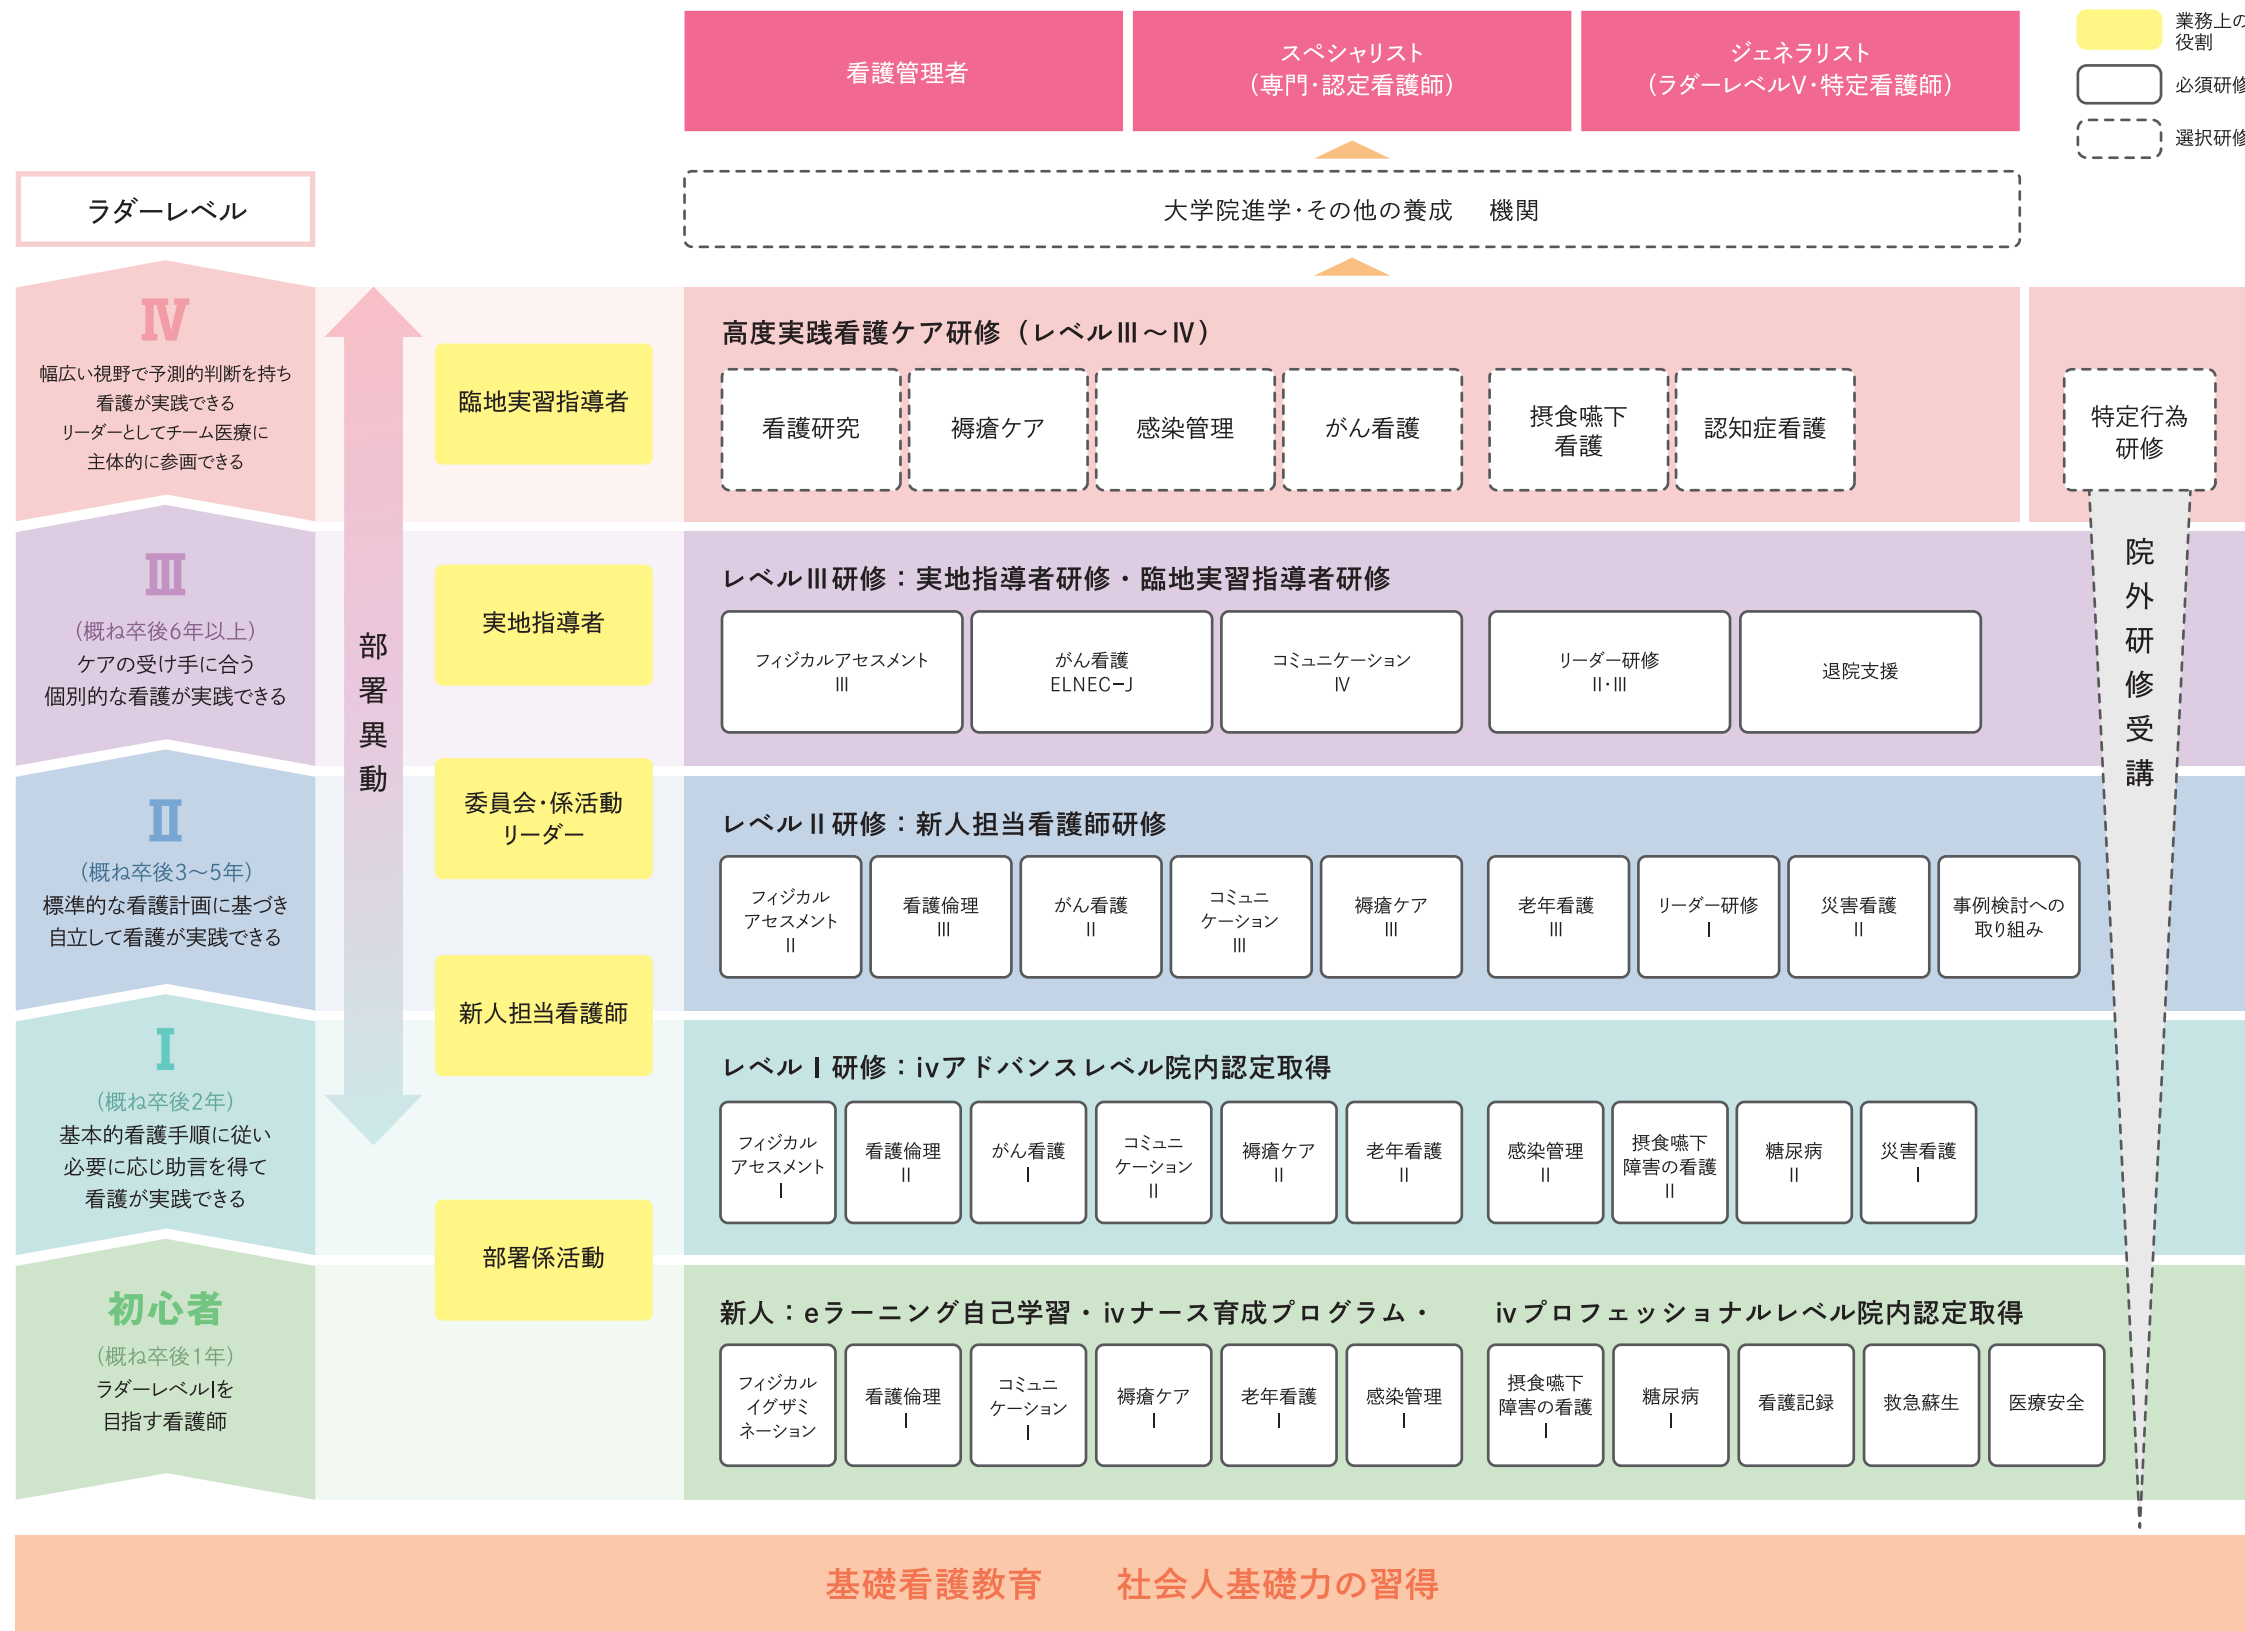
看護管理者

スペシャリスト
(専門・認定看護師)

ジェネラリスト
(ラダーレベルV・特定看護師)

業務上の役割

必須研修

選択研修

ラダーレベル

大学院進学・その他の養成　機関

IV
幅広い視野で予測的判断を持ち看護が実践できる
リーダーとしてチーム医療に主体的に参画できる

臨地実習指導者

高度実践看護ケア研修（レベルIII～IV）

看護研究

褥瘡ケア

感染管理

がん看護

摂食嚥下看護

認知症看護

特定行為研修

院外研修受講

III
(概ね卒後6年以上)
ケアの受け手に合う個別的な看護が実践できる

部署異動

実地指導者

レベルIII研修：実地指導者研修・臨地実習指導者研修

フィジカルアセスメント III

がん看護 ELNEC−J

コミュニケーション IV

リーダー研修 II・III

退院支援

II
(概ね卒後3～5年)
標準的な看護計画に基づき自立して看護が実践できる

委員会・係活動リーダー

レベルII研修：新人担当看護師研修

フィジカルアセスメント II

看護倫理 III

がん看護 II

コミュニケーション III

褥瘡ケア III

老年看護 III

リーダー研修 I

災害看護 II

事例検討への取り組み

I
(概ね卒後2年)
基本的看護手順に従い必要に応じ助言を得て看護が実践できる

新人担当看護師

レベルI研修：ivアドバンスレベル院内認定取得

フィジカルアセスメント I

看護倫理 II

がん看護 I

コミュニケーション II

褥瘡ケア II

老年看護 II

感染管理 II

摂食嚥下障害の看護 II

糖尿病 II

災害看護 I

初心者
(概ね卒後1年)
ラダーレベルIを目指す看護師

部署係活動

新人：eラーニング自己学習・ivナース育成プログラム・　ivプロフェッショナルレベル院内認定取得

フィジカルイグザミネーション

看護倫理 I

コミュニケーション I

褥瘡ケア I

老年看護 I

感染管理 I

摂食嚥下障害の看護 I

糖尿病 I

看護記録

救急蘇生

医療安全

基礎看護教育　社会人基礎力の習得